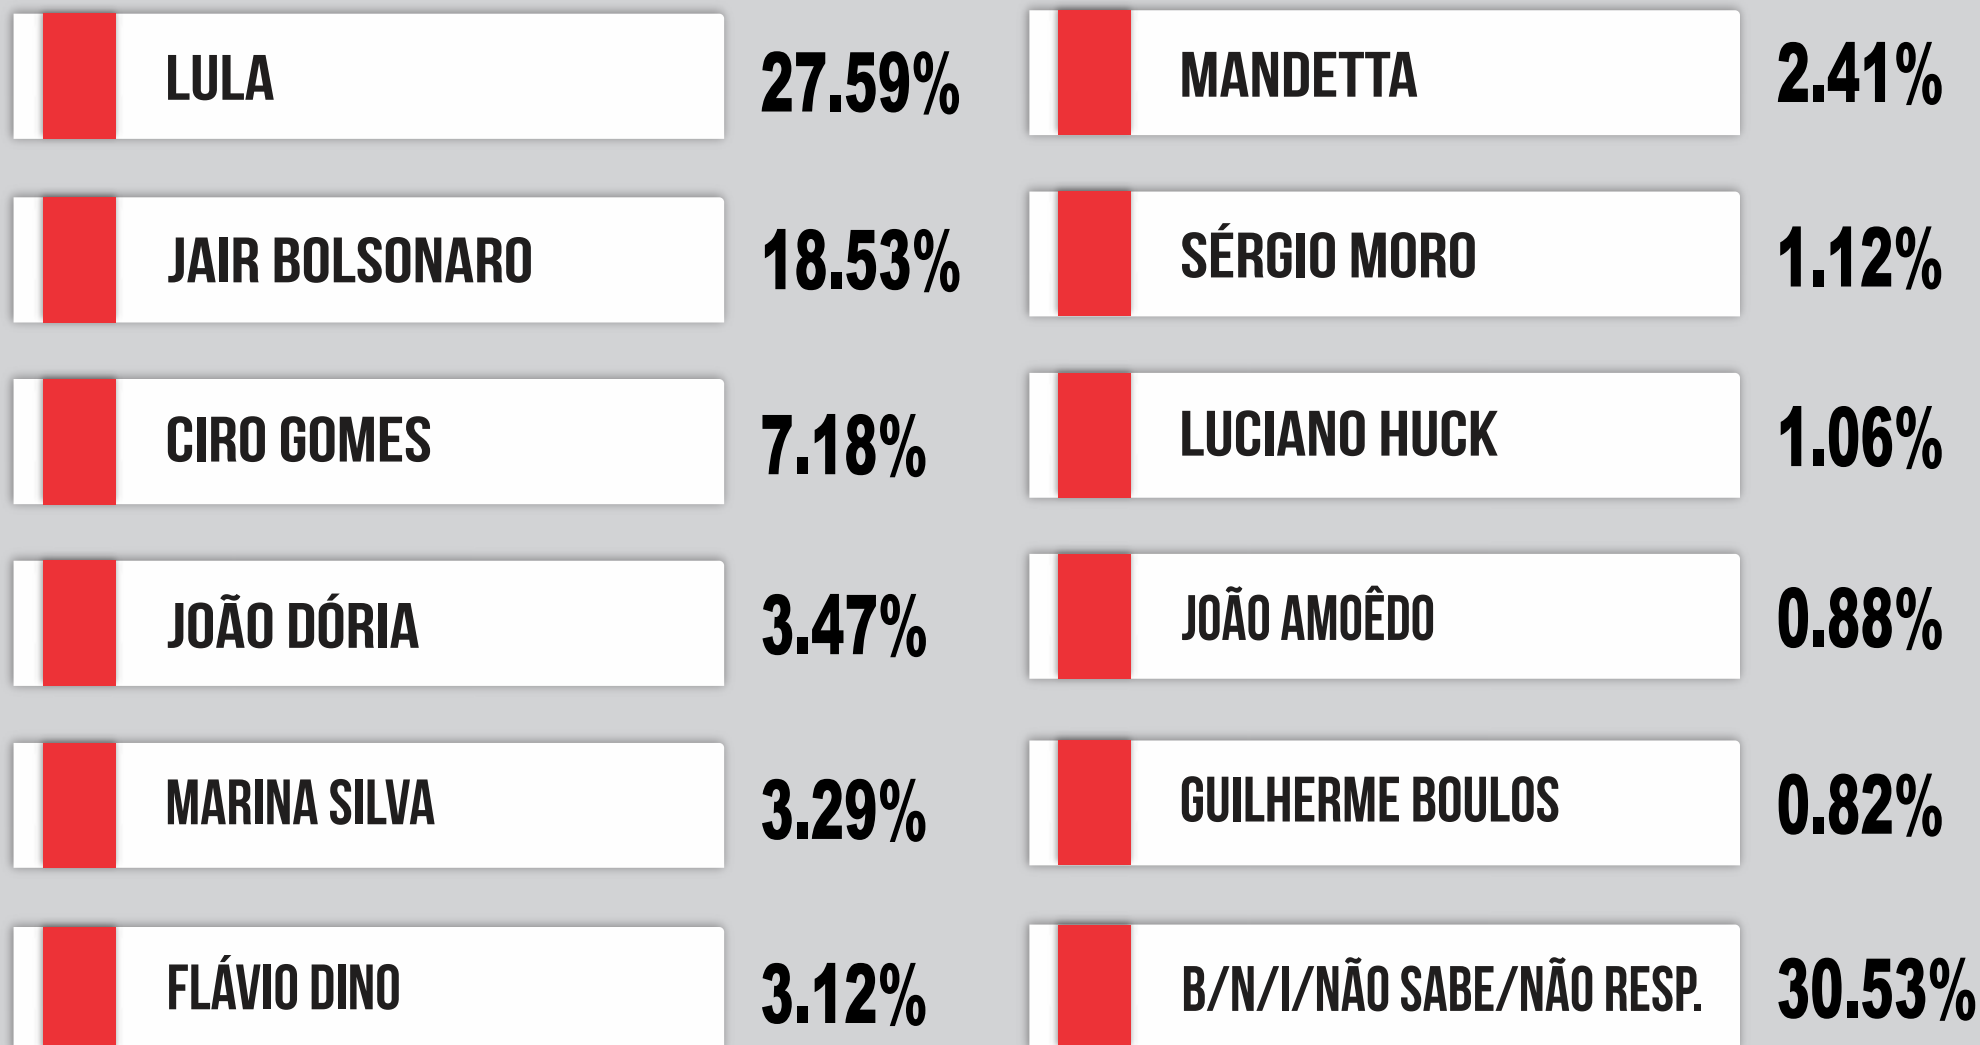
LULA 27.59%

JAIR BOLSONARO 18.53%

CIRO GOMES 7.18%

JOÃO DÓRIA 3.47%

MARINA SILVA 3.29%

FLÁVIO DINO 3.12%

MANDETTA 2.41%

SÉRGIO MORO 1.12%

LUCIANO HUCK 1.06%

JOÃO AMOÊDO 0.88%

GUILHERME BOULOS 0.82%

B/N/I/NÃO SABE/NÃO RESP. 30.53%